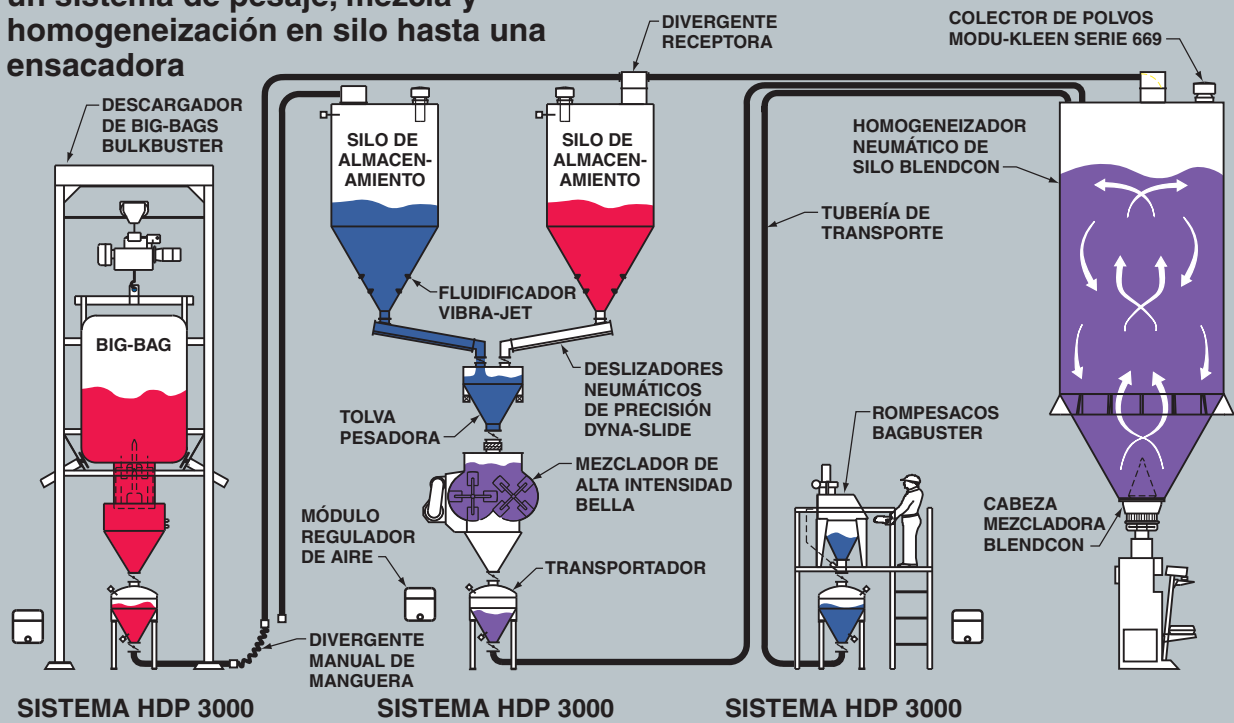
un sistema de pesaje, mezcla y homogeneización en silo hasta una ensacadora

DESCARGADOR DE BIG-BAGS BULKBUSTER

DIVERGENTE RECEPTORA

COLECTOR DE POLVOS MODU-KLEEN SERIE 669

SILO DE ALMACEN-AMIENTO

SILO DE ALMACEN-AMIENTO

HOMOGENEIZADOR NEUMÁTICO DE SILO BLENDCON

TUBERÍA DE TRANSPORTE

BIG-BAG

FLUIDIFICADOR VIBRA-JET

DESLIZADORES NEUMÁTICOS DE PRECISIÓN DYNA-SLIDE

TOLVA PESADORA

ROMPESACOS BAGBUSTER

MEZCLADOR DE ALTA INTENSIDAD BELLA

MÓDULO REGULADOR DE AIRE

CABEZA MEZCLADORA BLENDCON

TRANSPORTADOR

DIVERGENTE MANUAL DE MANGUERA

SISTEMA HDP 3000

SISTEMA HDP 3000

SISTEMA HDP 3000